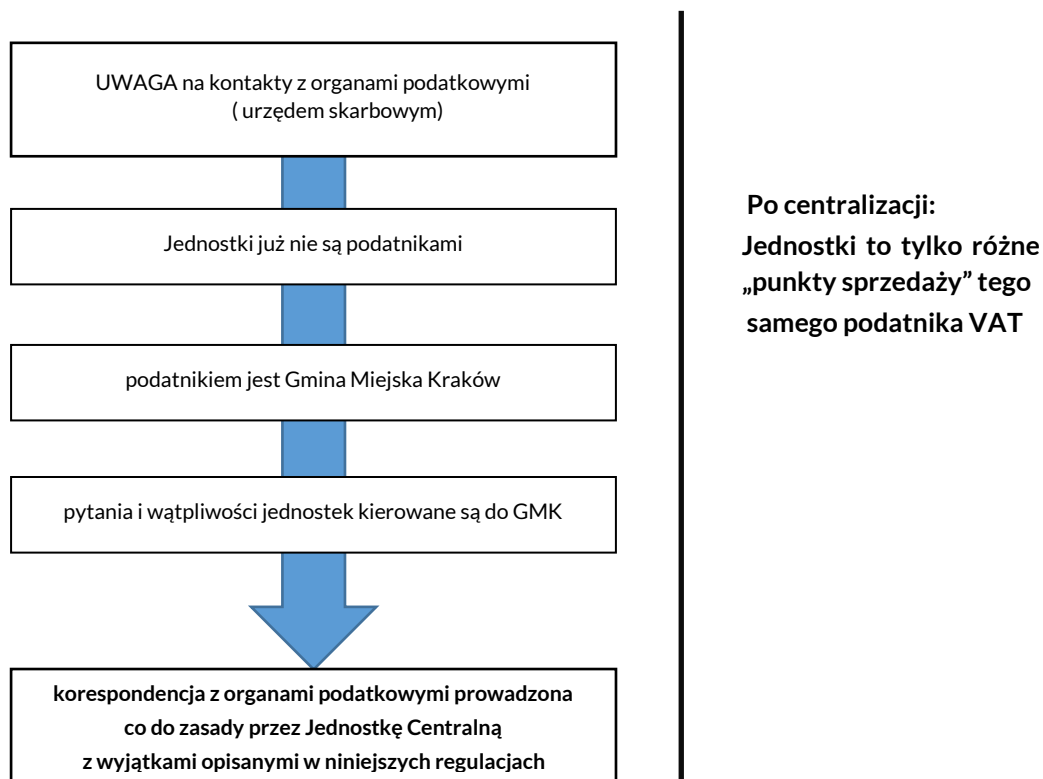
UWAGA na kontakty z organami podatkowymi ( urzędem skarbowym)

Jednostki już nie są podatnikami

podatnikiem jest Gmina Miejska Kraków

pytania i wątpliwości jednostek kierowane są do GMK

korespondencja z organami podatkowymi prowadzona co do zasady przez Jednostkę Centralną z wyjątkami opisanymi w niniejszych regulacjach

Po centralizacji:
Jednostki to tylko różne „punkty sprzedaży" tego samego podatnika VAT